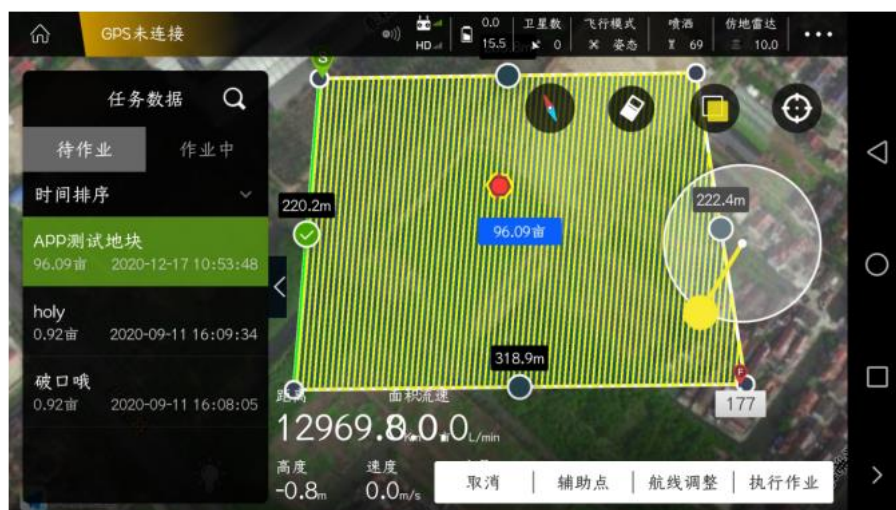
GPS未连接

HD

0.0
15.5

卫星数
0

飞行模式
姿态

喷洒
69

仿地雷达
10.0

任务数据

待作业
作业中

时间排序

APP测试地块
96.09亩 2020-12-17 10:53:48

holy
0.92亩 2020-09-11 16:09:34

破口哦
0.92亩 2020-09-11 16:08:05

220.2m

96.09亩

222.4m

318.9m

177

距离
面积流速

12969.8 0.0 0.0 L/min

高度
-0.8m

速度
0.0m/s

取消
辅助点
航线调整
执行作业